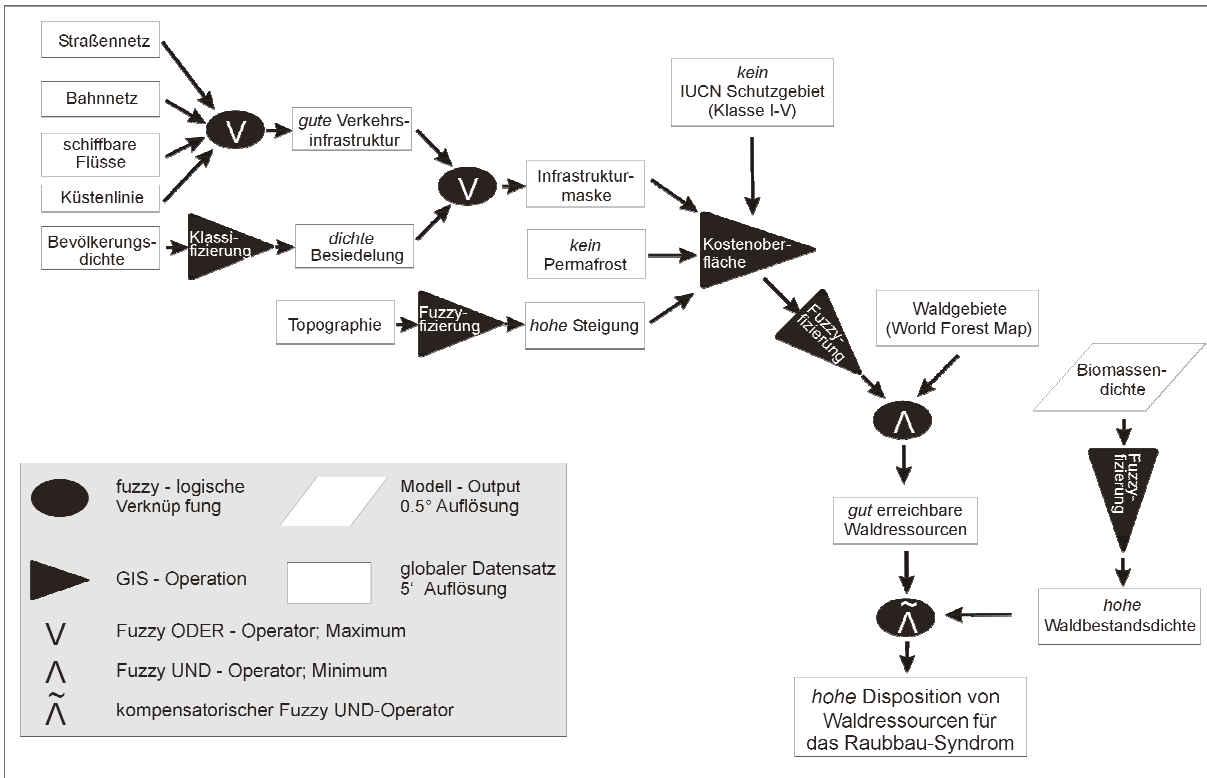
Straßennetz

Bahnnetz

schiffbare Flüsse

Küstenlinie

$\vee$

*gute* Verkehrsinfrastruktur

Bevölkerungsdichte

Klassifizierung

*dichte* Besiedelung

$\vee$

Infrastrukturmaske

*kein* IUCN Schutzgebiet (Klasse I-V)

*kein* Permafrost

Kostenoberfläche

Topographie

Fuzzyfizierung

*hohe* Steigung

Fuzzyfizierung

Waldgebiete (World Forest Map)

$\wedge$

Biomassendichte

Fuzzyfizierung

*gut* erreichbare Waldressourcen

$\tilde{\wedge}$

*hohe* Waldbestandsdichte

*hohe* Disposition von Waldressourcen für das Raubbau-Syndrom

fuzzy - logische Verknüp fung

Modell - Output 0.5° Auflösung

GIS - Operation

globaler Datensatz 5‘ Auflösung

$\vee$ Fuzzy ODER - Operator; Maximum

$\wedge$ Fuzzy UND - Operator; Minimum

$\tilde{\wedge}$ kompensatorischer Fuzzy UND-Operator